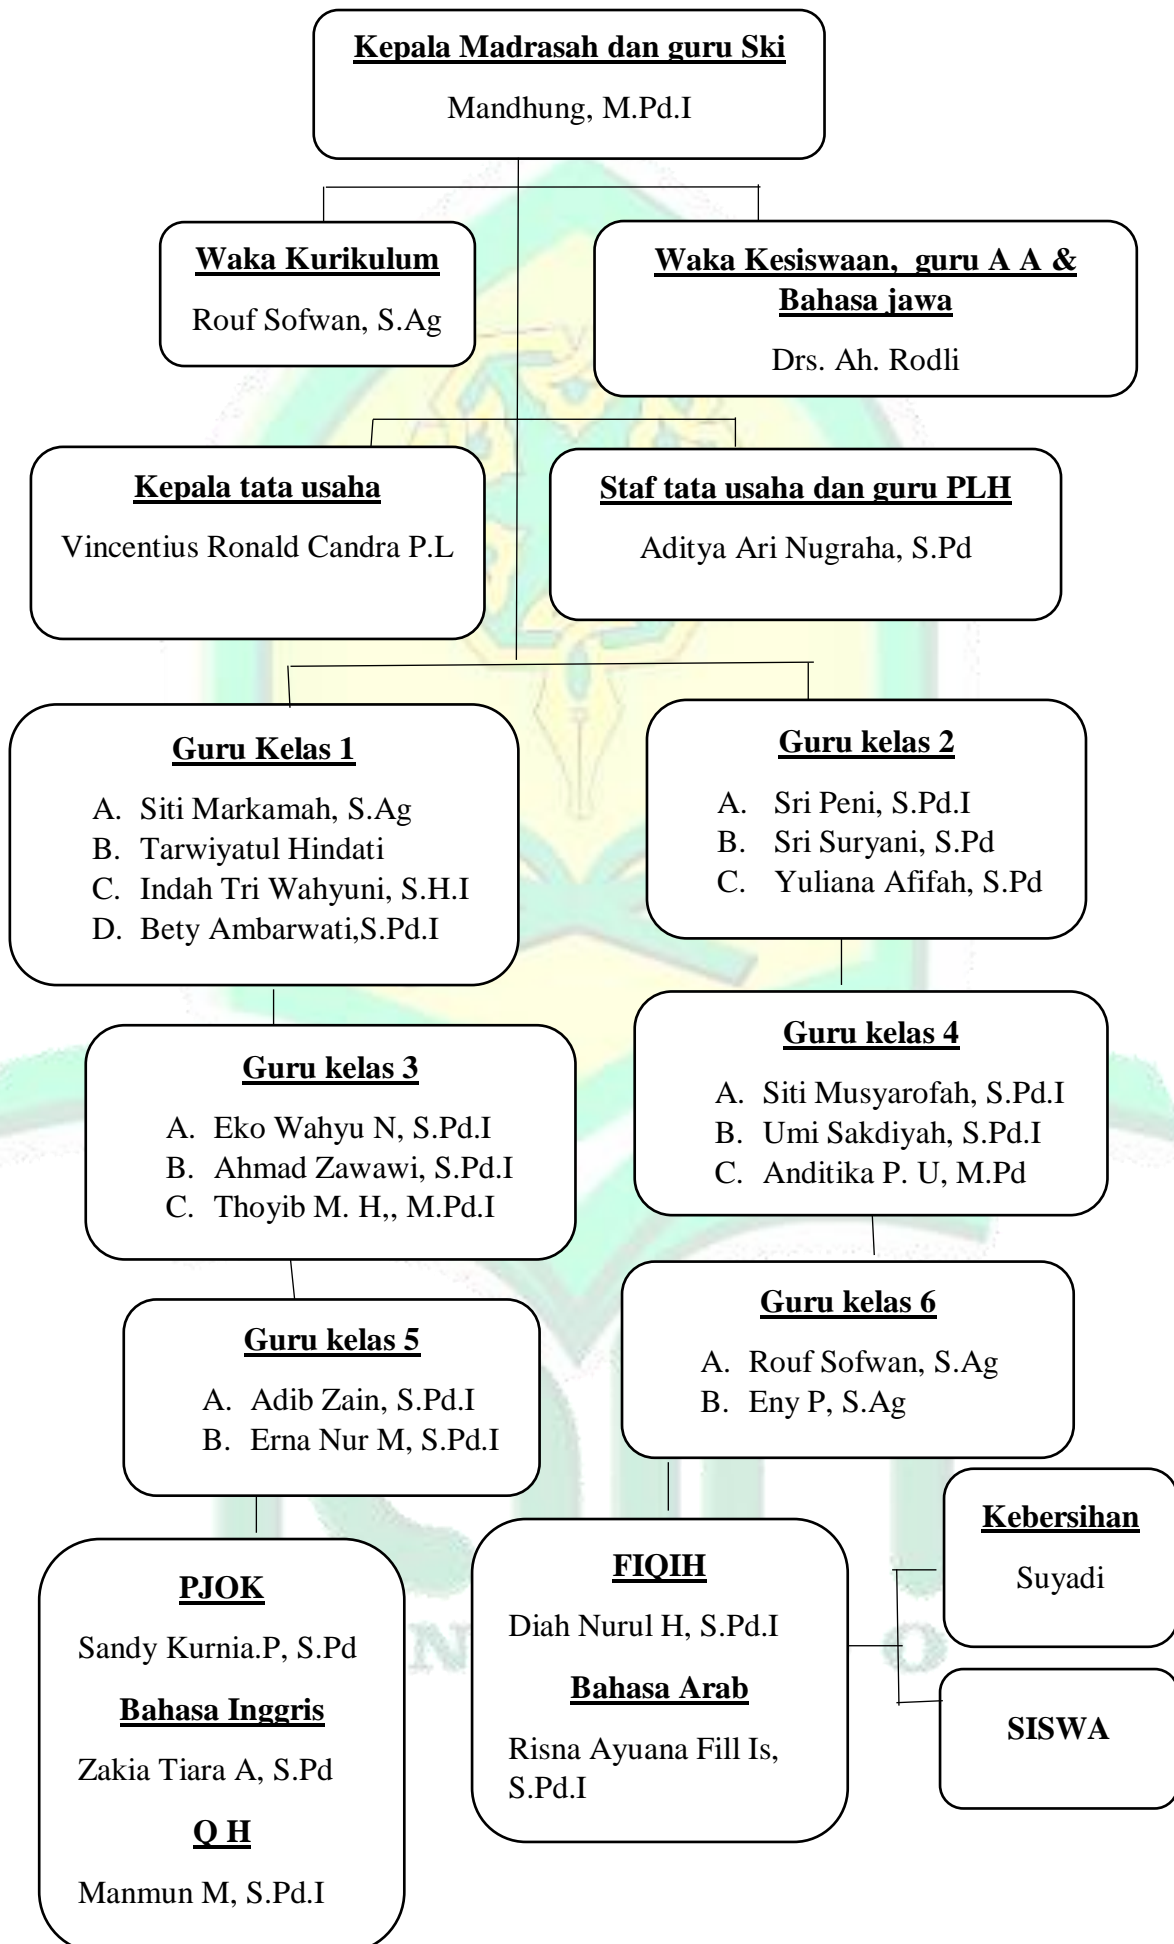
Kepala Madrasah dan guru Ski

Mandhung, M.Pd.I

Waka Kurikulum

Rouf Sofwan, S.Ag

Waka Kesiswaan, guru A A & Bahasa jawa

Drs. Ah. Rodli

Kepala tata usaha

Vincentius Ronald Candra P.L

Staf tata usaha dan guru PLH

Aditya Ari Nugraha, S.Pd

Guru Kelas 1

A. Siti Markamah, S.Ag
B. Tarwiyatul Hindati
C. Indah Tri Wahyuni, S.H.I
D. Bety Ambarwati,S.Pd.I

Guru kelas 2

A. Sri Peni, S.Pd.I
B. Sri Suryani, S.Pd
C. Yuliana Afifah, S.Pd

Guru kelas 3

A. Eko Wahyu N, S.Pd.I
B. Ahmad Zawawi, S.Pd.I
C. Thoyib M. H,, M.Pd.I

Guru kelas 4

A. Siti Musyarofah, S.Pd.I
B. Umi Sakdiyah, S.Pd.I
C. Anditika P. U, M.Pd

Guru kelas 5

A. Adib Zain, S.Pd.I
B. Erna Nur M, S.Pd.I

Guru kelas 6

A. Rouf Sofwan, S.Ag
B. Eny P, S.Ag

PJOK

Sandy Kurnia.P, S.Pd

Bahasa Inggris

Zakia Tiara A, S.Pd

Q H

Manmun M, S.Pd.I

FIQIH

Diah Nurul H, S.Pd.I

Bahasa Arab

Risna Ayuana Fill Is, S.Pd.I

Kebersihan

Suyadi

SISWA